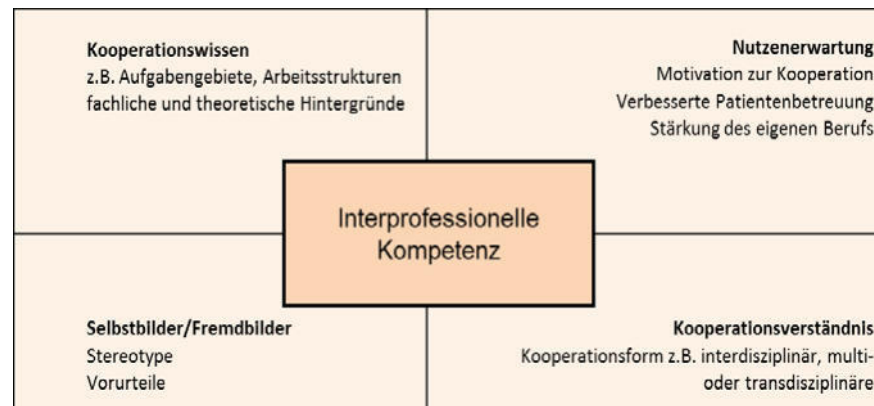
Kooperationswissen
z.B. Aufgabengebiete, Arbeitsstrukturen
fachliche und theoretische Hintergründe

Nutzenerwartung
Motivation zur Kooperation
Verbesserte Patientenbetreuung
Stärkung des eigenen Berufs

Interprofessionelle Kompetenz

Selbstbilder/Fremdbilder
Stereotype
Vorurteile

Kooperationsverständnis
Kooperationsform z.B. interdisziplinär, multi- oder transdisziplinäre